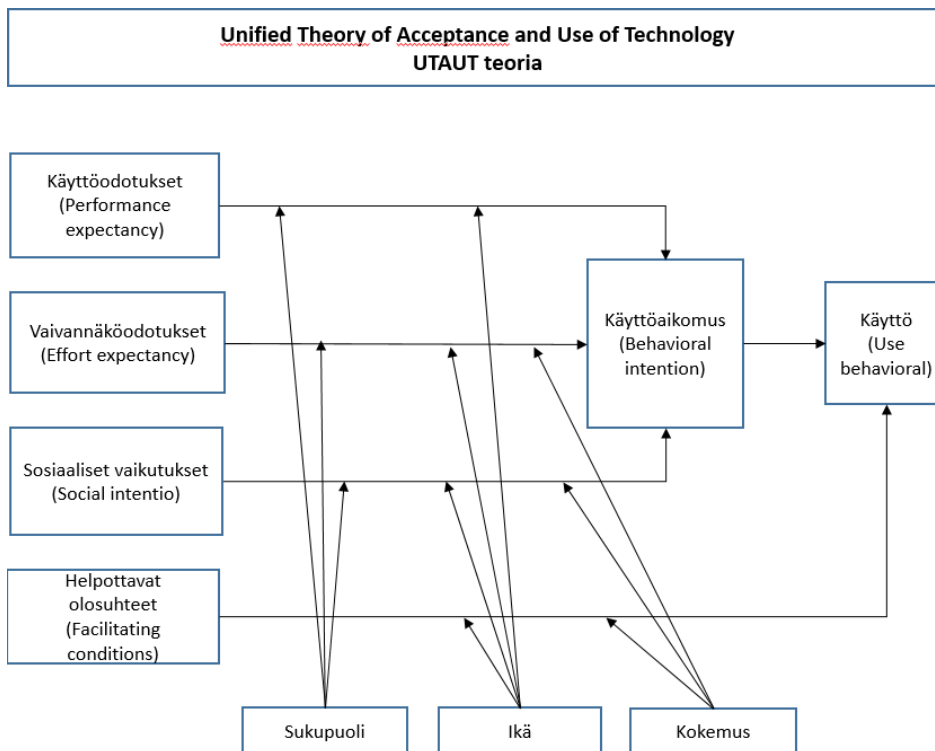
Unified Theory of Acceptance and Use of Technology
UTAUT teoria

Käyttöodotukset
(Performance expectancy)

Vaivannäköodotukset
(Effort expectancy)

Sosiaaliset vaikutukset
(Social intentio)

Helpottavat olosuhteet
(Facilitating conditions)

Käyttöaikomus
(Behavioral intention)

Käyttö
(Use behavioral)

Sukupuoli

Ikä

Kokemus